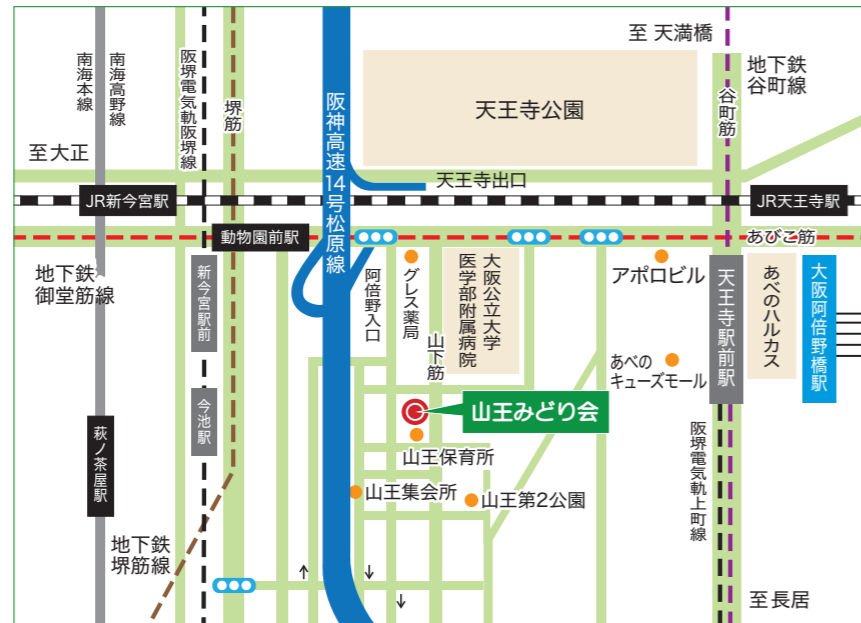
至 天満橋

地下鉄
谷町線

南海本線

南海高野線

阪堺電気軌阪堺線

堺筋

阪神高速14号松原線

天王寺公園

谷町筋

至大正

天王寺出口

JR新今宮駅

JR天王寺駅

動物園前駅

あびこ筋

地下鉄
御堂筋線

新今宮駅前

阿倍野入口

グレス薬局

大阪公立大学医学部附属病院

アポロビル

天王寺駅前駅

あべのハルカス

大阪阿倍野橋駅

山下筋

あべの
キューズモール

今池駅

山王みどり会

萩ノ茶屋駅

山王保育所

阪堺電気軌上町線

山王集会所

山王第2公園

地下鉄
堺筋線

至長居